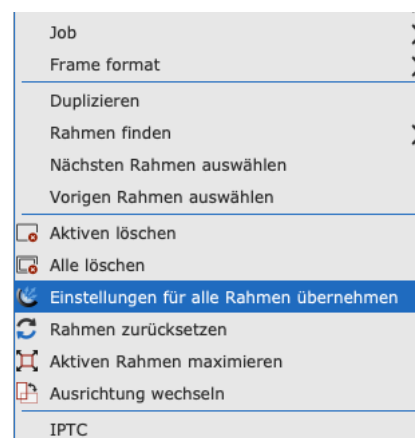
Job
Frame format
Duplizieren
Rahmen finden
Nächsten Rahmen auswählen
Vorigen Rahmen auswählen
Aktiven löschen
Alle löschen
Einstellungen für alle Rahmen übernehmen
Rahmen zurücksetzen
Aktiven Rahmen maximieren
Ausrichtung wechseln
IPTC